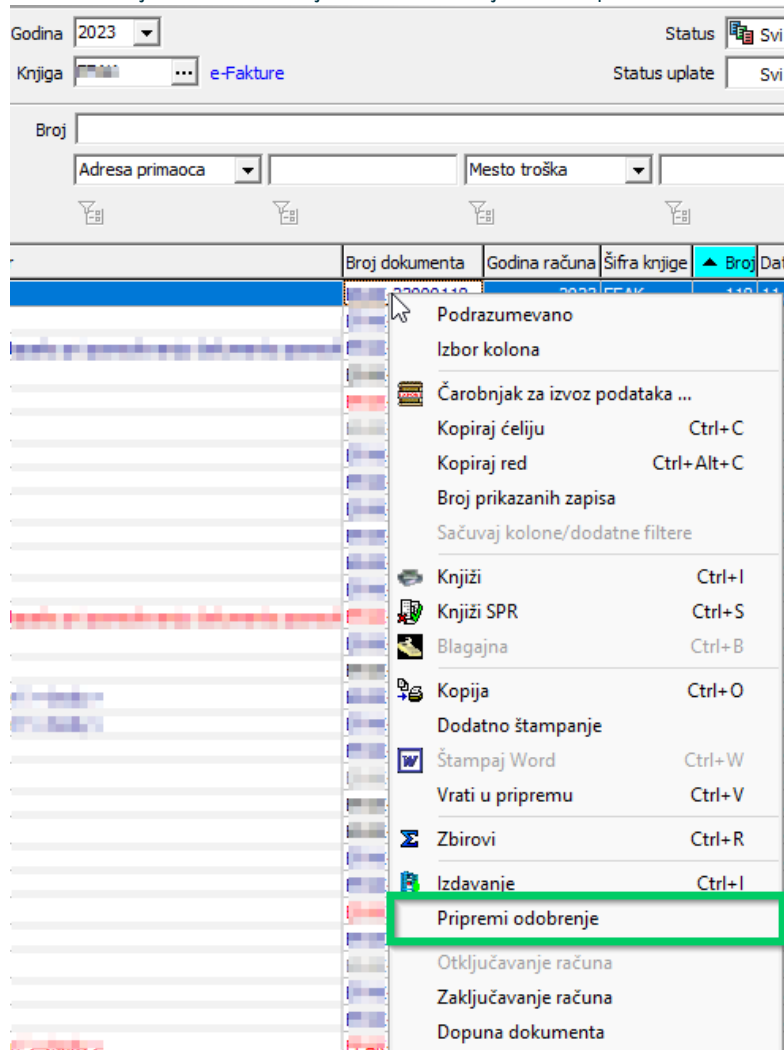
Godina 2023
Knjiga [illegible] ... e-Fakture
Status Svi
Status uplate Svi

Broj
Adresa primaoca
Mesto troška

| Broj dokumenta | Godina računa | Šifra knjige | Broj | Dat |
|---|---|---|---|---|

Podrazumevano
Izbor kolona
Čarobnjak za izvoz podataka ...
Kopiraj ćeliju Ctrl+C
Kopiraj red Ctrl+Alt+C
Broj prikazanih zapisa
Sačuvaj kolone/dodatne filtere
Knjiži Ctrl+I
Knjiži SPR Ctrl+S
Blagajna Ctrl+B
Kopija Ctrl+O
Dodatno štampanje
Štampaj Word Ctrl+W
Vrati u pripremu Ctrl+V
Zbirovi Ctrl+R
Izdavanje Ctrl+I
Pripremi odobrenje
Otključavanje računa
Zaključavanje računa
Dopuna dokumenta